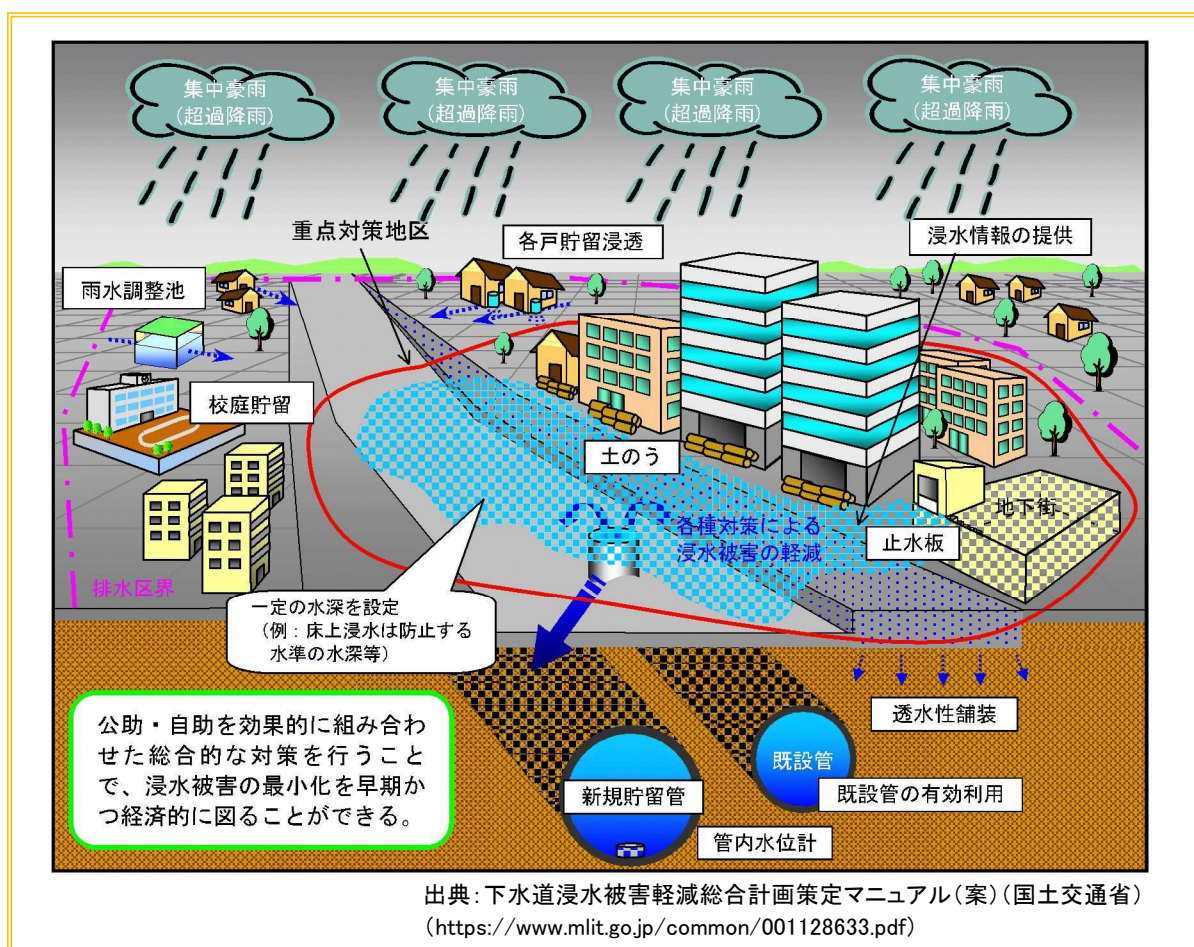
集中豪雨
（超過降雨）

集中豪雨
（超過降雨）

集中豪雨
（超過降雨）

集中豪雨
（超過降雨）

重点対策地区

各戸貯留浸透

浸水情報の提供

雨水調整池

校庭貯留

土のう

各種対策による
浸水被害の軽減

止水板

地下街

排水区界

一定の水深を設定
（例：床上浸水は防止する水準の水深等）

透水性舗装

公助・自助を効果的に組み合わせた総合的な対策を行うことで、浸水被害の最小化を早期かつ経済的に図ることができる。

新規貯留管

既設管

既設管の有効利用

管内水位計

出典：下水道浸水被害軽減総合計画策定マニュアル（案）（国土交通省）
（https://www.mlit.go.jp/common/001128633.pdf）